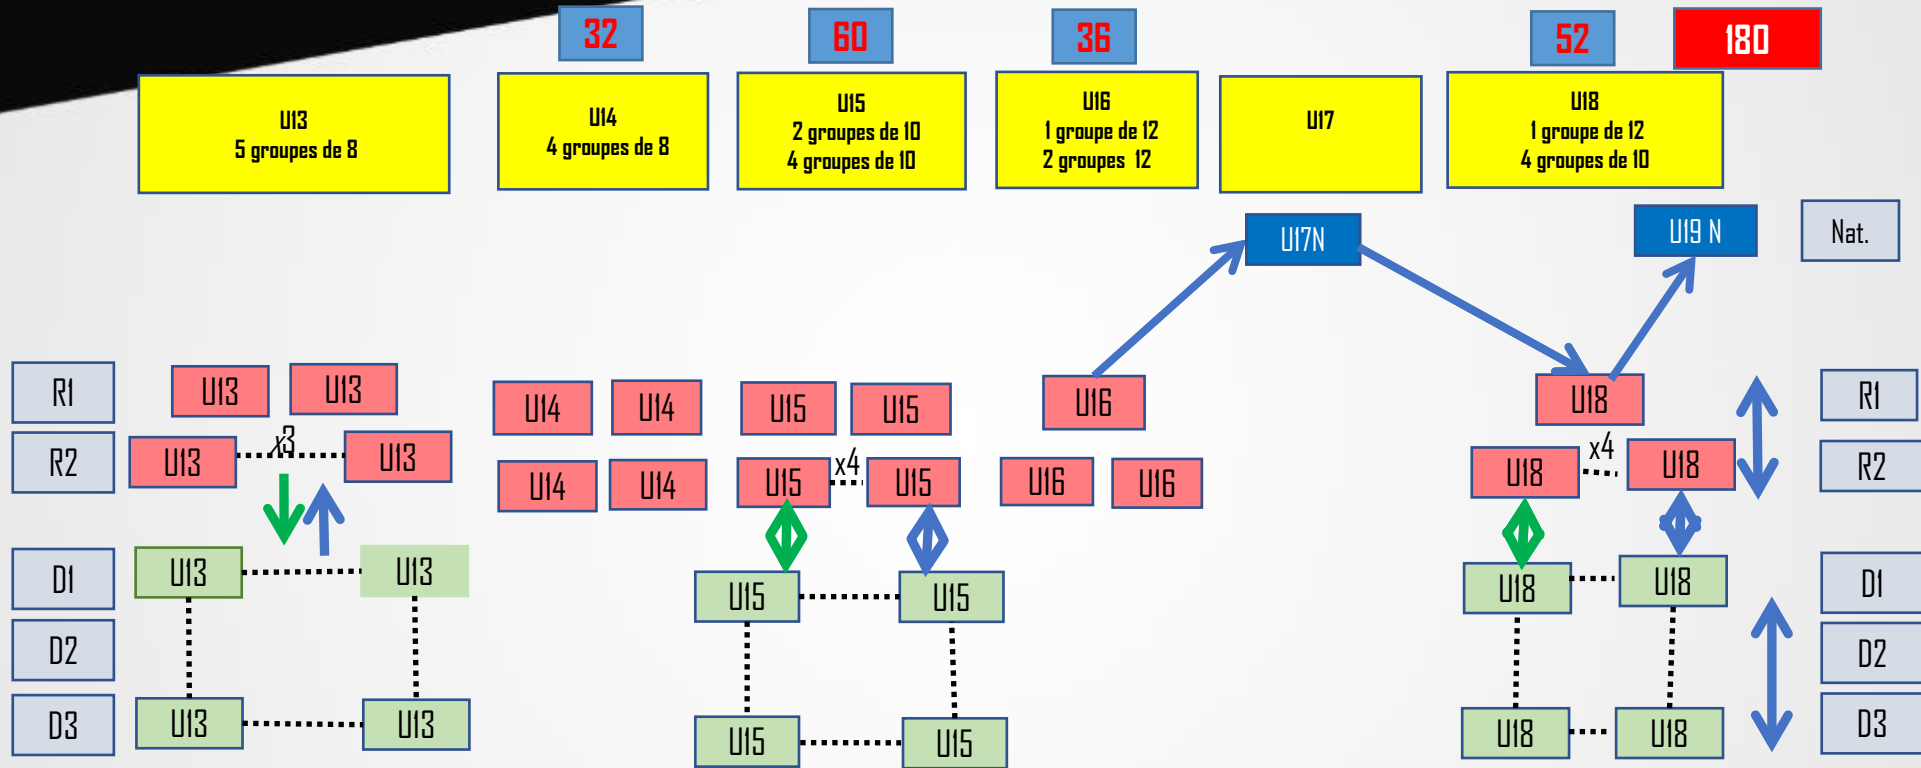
32 60 36 52 180

U13
5 groupes de 8

U14
4 groupes de 8

U15
2 groupes de 10
4 groupes de 10

U16
1 groupe de 12
2 groupes 12

U17

U18
1 groupe de 12
4 groupes de 10

U17N

U19 N

Nat.

R1
R2
D1
D2
D3

U13 U13
U13 x3 U13
U13 U13
U13 U13

U14 U14
U14 U14

U15 U15
U15 x4 U15
U15 U15
U15 U15

U16
U16 U16

U18
U18 x4 U18
U18 U18
U18 U18

R1
R2
D1
D2
D3